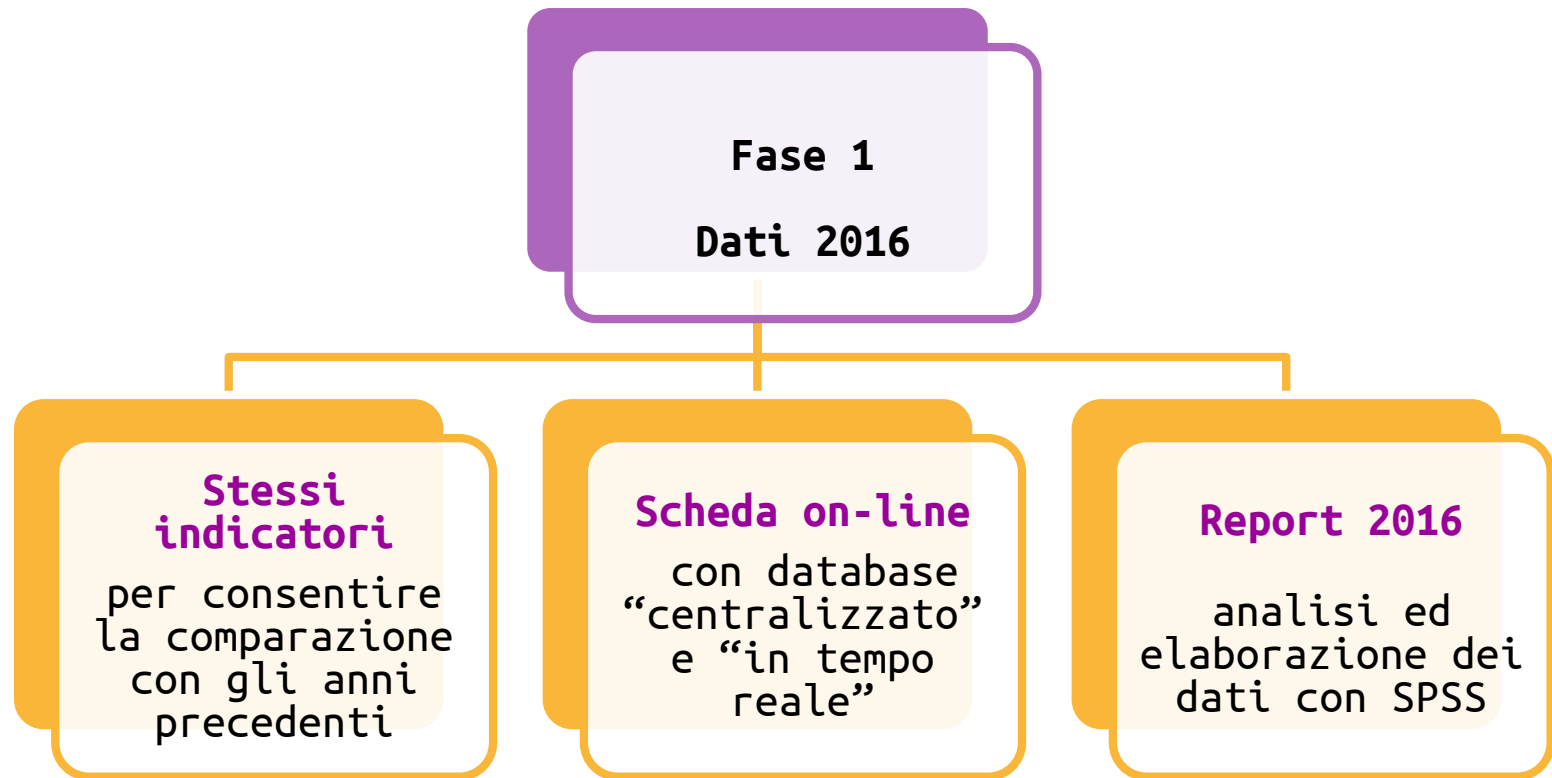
Fase 1

Dati 2016

Stessi indicatori

per consentire la comparazione con gli anni precedenti

Scheda on-line

con database “centralizzato” e “in tempo reale”

Report 2016

analisi ed elaborazione dei dati con SPSS